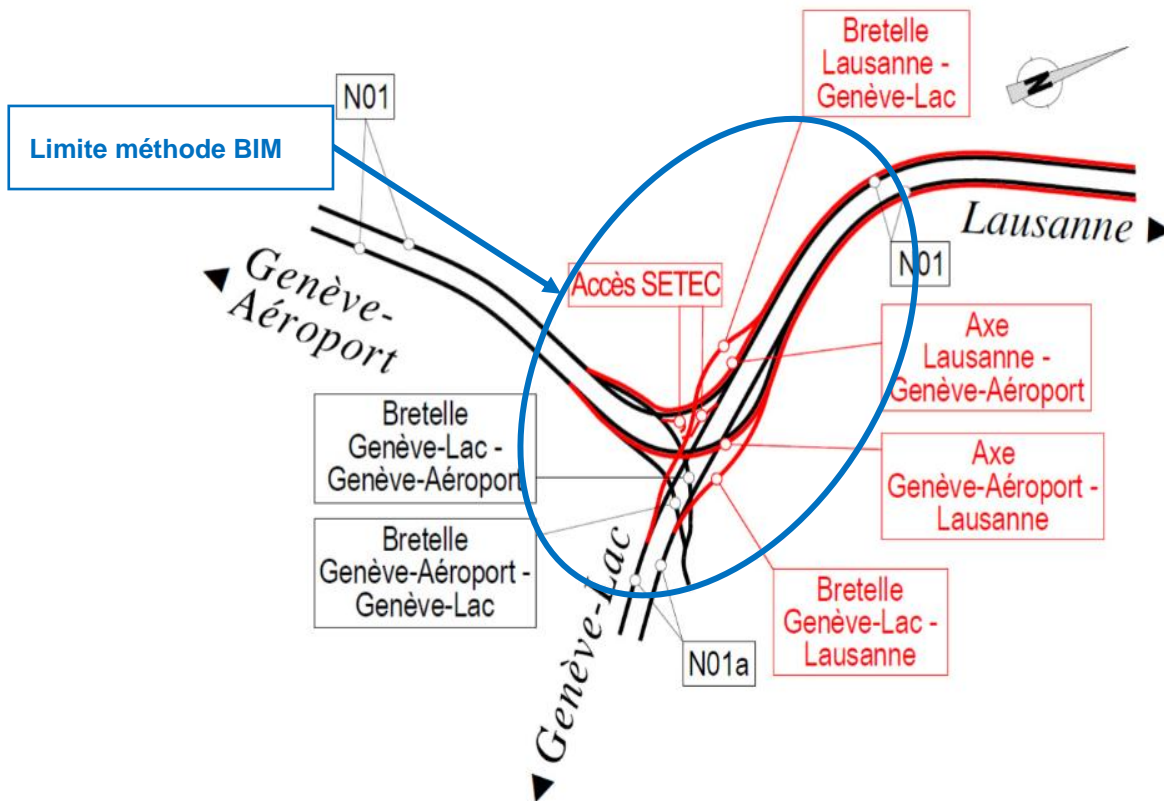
Bretelle Lausanne - Genève-Lac

N01

Limite méthode BIM

Lausanne

N01

Genève-Aéroport

Accès SETEC

Axe Lausanne - Genève-Aéroport

Bretelle Genève-Lac - Genève-Aéroport

Axe Genève-Aéroport - Lausanne

Bretelle Genève-Aéroport - Genève-Lac

Bretelle Genève-Lac - Lausanne

N01a

Genève-Lac